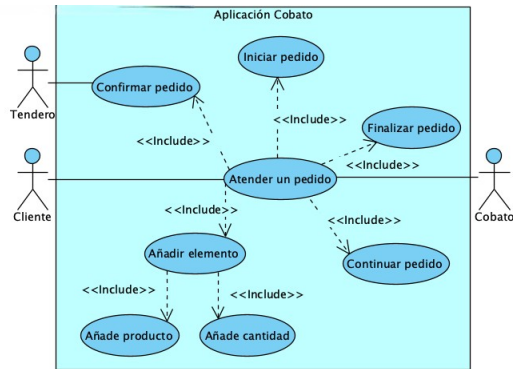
Aplicación Cobato

Tendero

Cliente

Cobato

Iniciar pedido

Confirmar pedido

<<Include>>

<<Include>>

Finalizar pedido

<<Include>>

Atender un pedido

<<Include>>

<<Include>>

Añadir elemento

Continuar pedido

<<Include>>

<<Include>>

Añade producto

Añade cantidad